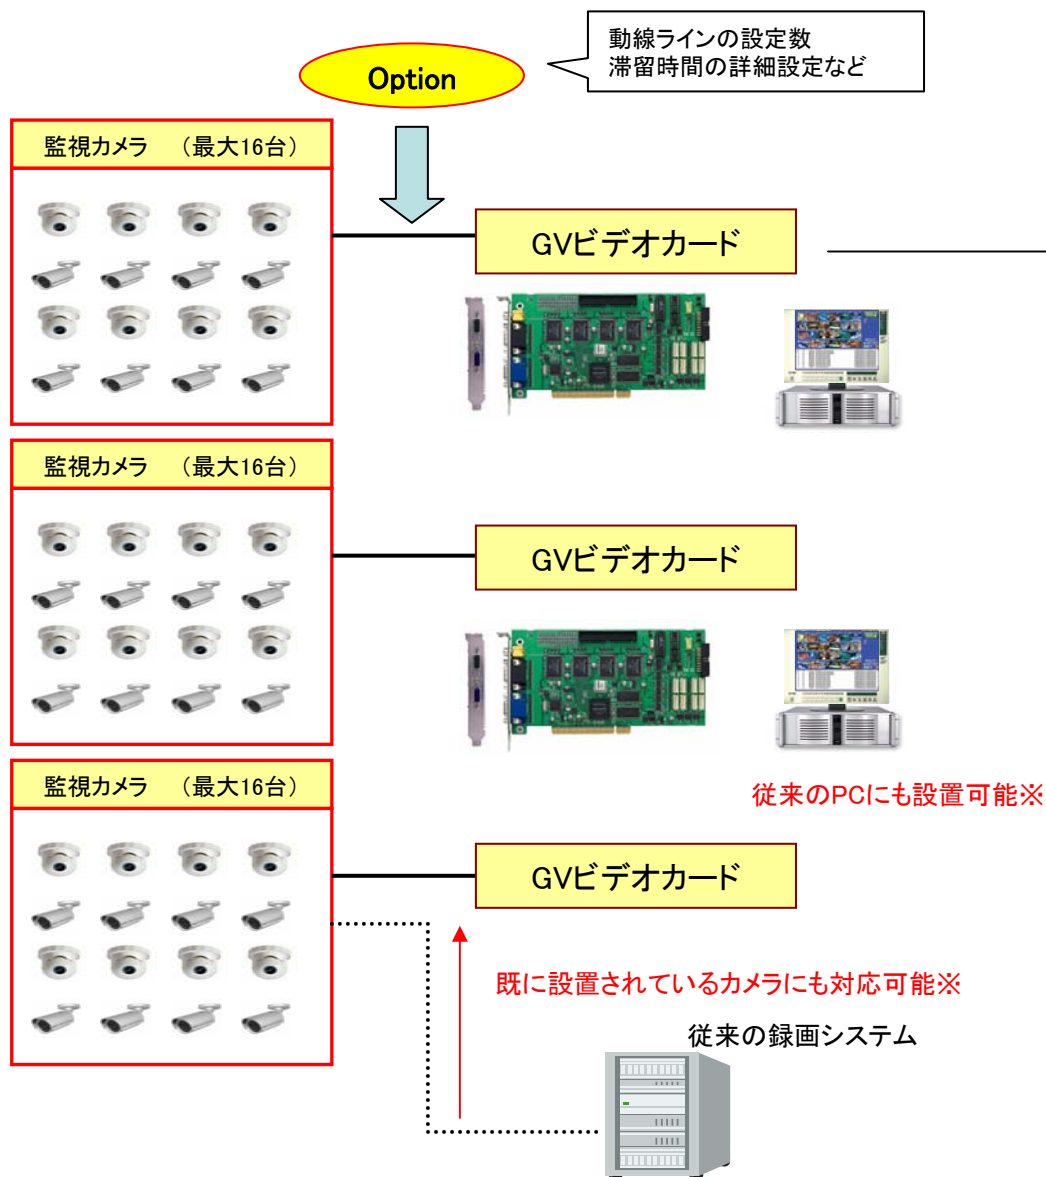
動線ラインの設定数
滞留時間の詳細設定など

Option

監視カメラ　（最大16台）

GVビデオカード

監視カメラ　（最大16台）

GVビデオカード

従来のPCにも設置可能※

監視カメラ　（最大16台）

GVビデオカード

既に設置されているカメラにも対応可能※

従来の録画システム